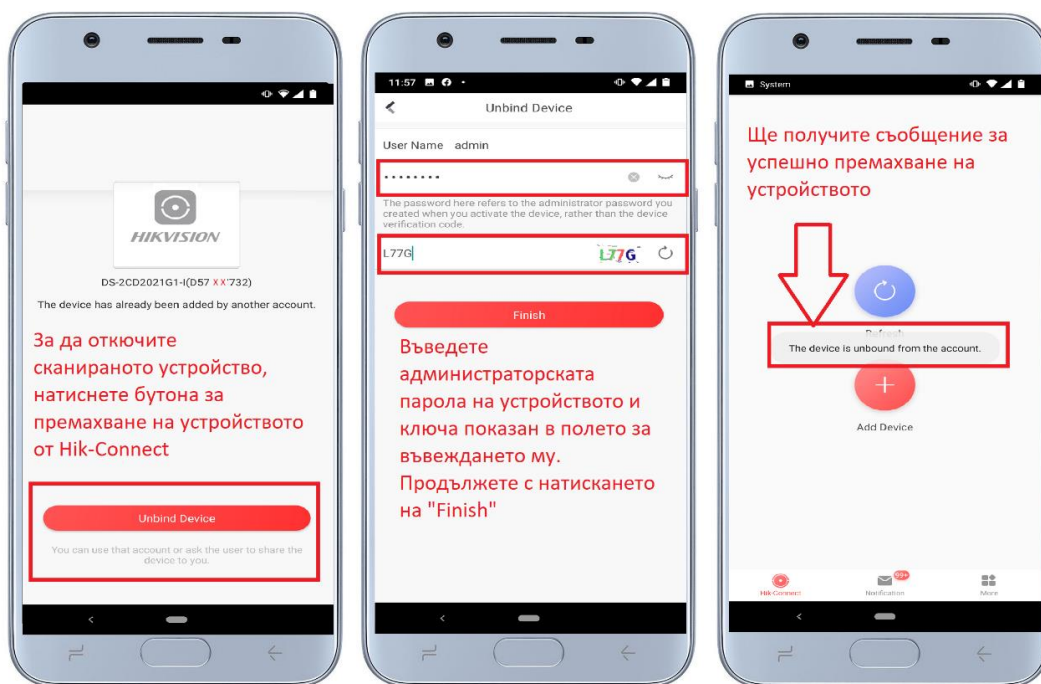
HIKVISION

DS-2CD2021G1-I(D57 XX'732)

The device has already been added by another account.

За да откючите сканираното устройство, натиснете бутона за премахване на устройството от Hik-Connect

Unbind Device

You can use that account or ask the user to share the device to you.

11:57

Unbind Device

User Name admin

••••••••

The password here refers to the administrator password you created when you activate the device, rather than the device verification code.

L77G

L77G

Finish

Въведете администраторската парола на устройството и ключа показан в полето за въвеждането му. Продължете с натискането на "Finish"

System

Ще получите съобщение за успешно премахване на устройството

Refresh

The device is unbound from the account.

Add Device

Hik-Connect

99+

Notification

More